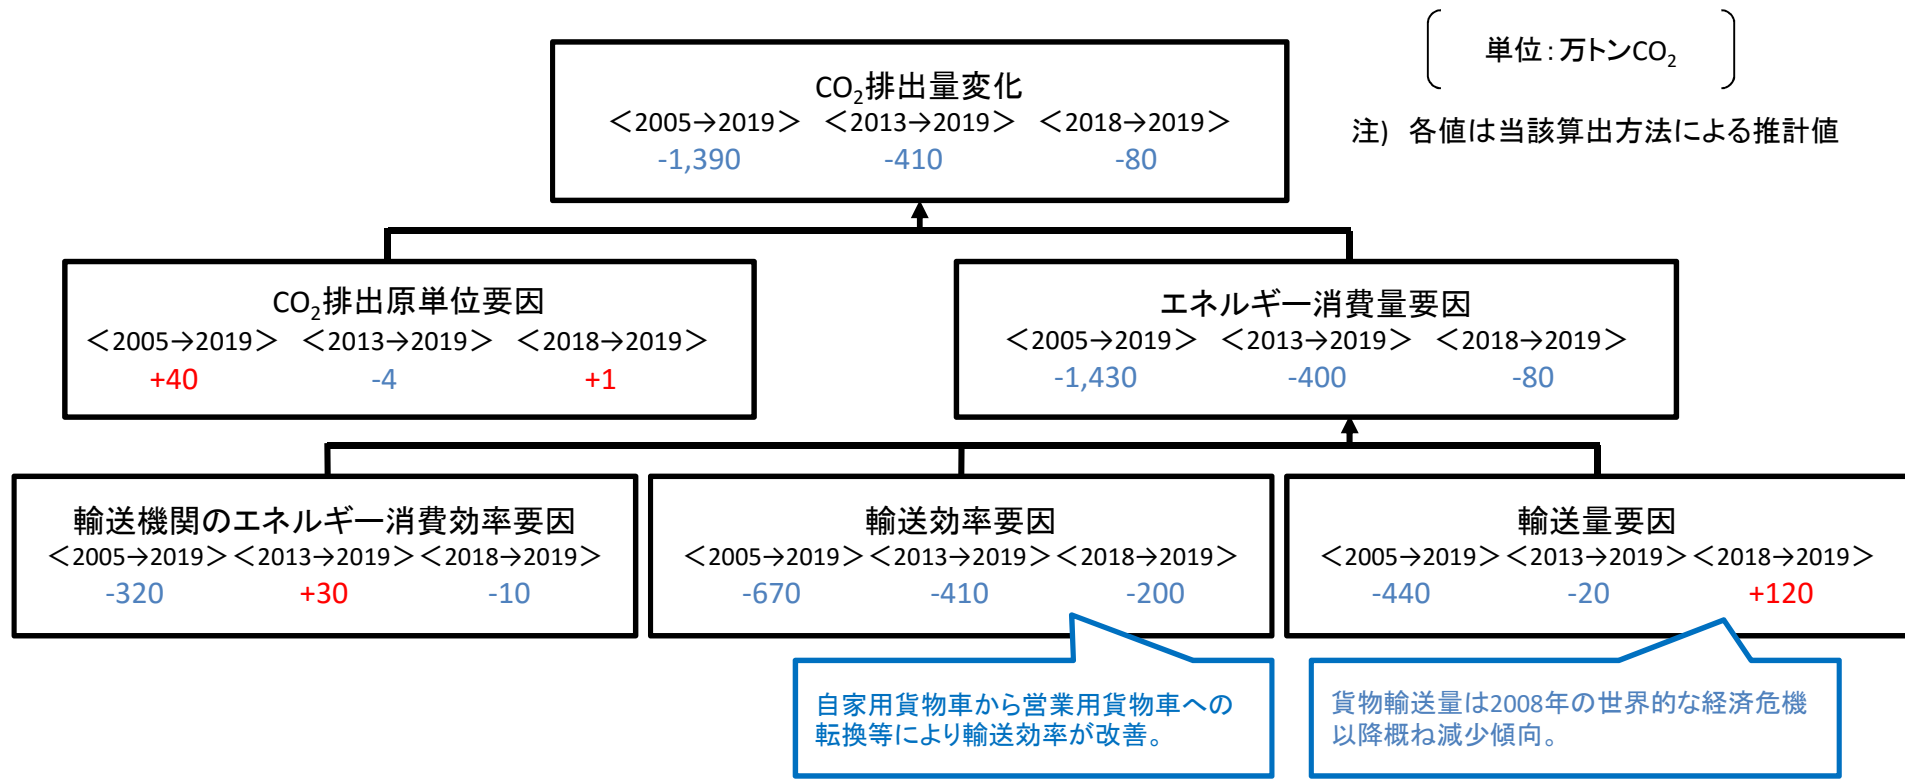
（単位：万トン$CO_2$）

注）各値は当該算出方法による推計値

$CO_2$排出量変化
＜2005→2019＞ ＜2013→2019＞ ＜2018→2019＞
-1,390 -410 -80

$CO_2$排出原単位要因
＜2005→2019＞ ＜2013→2019＞ ＜2018→2019＞
+40 -4 +1

エネルギー消費量要因
＜2005→2019＞ ＜2013→2019＞ ＜2018→2019＞
-1,430 -400 -80

輸送機関のエネルギー消費効率要因
＜2005→2019＞＜2013→2019＞＜2018→2019＞
-320 +30 -10

輸送効率要因
＜2005→2019＞＜2013→2019＞＜2018→2019＞
-670 -410 -200

輸送量要因
＜2005→2019＞＜2013→2019＞＜2018→2019＞
-440 -20 +120

自家用貨物車から営業用貨物車への転換等により輸送効率が改善。

貨物輸送量は2008年の世界的な経済危機以降概ね減少傾向。